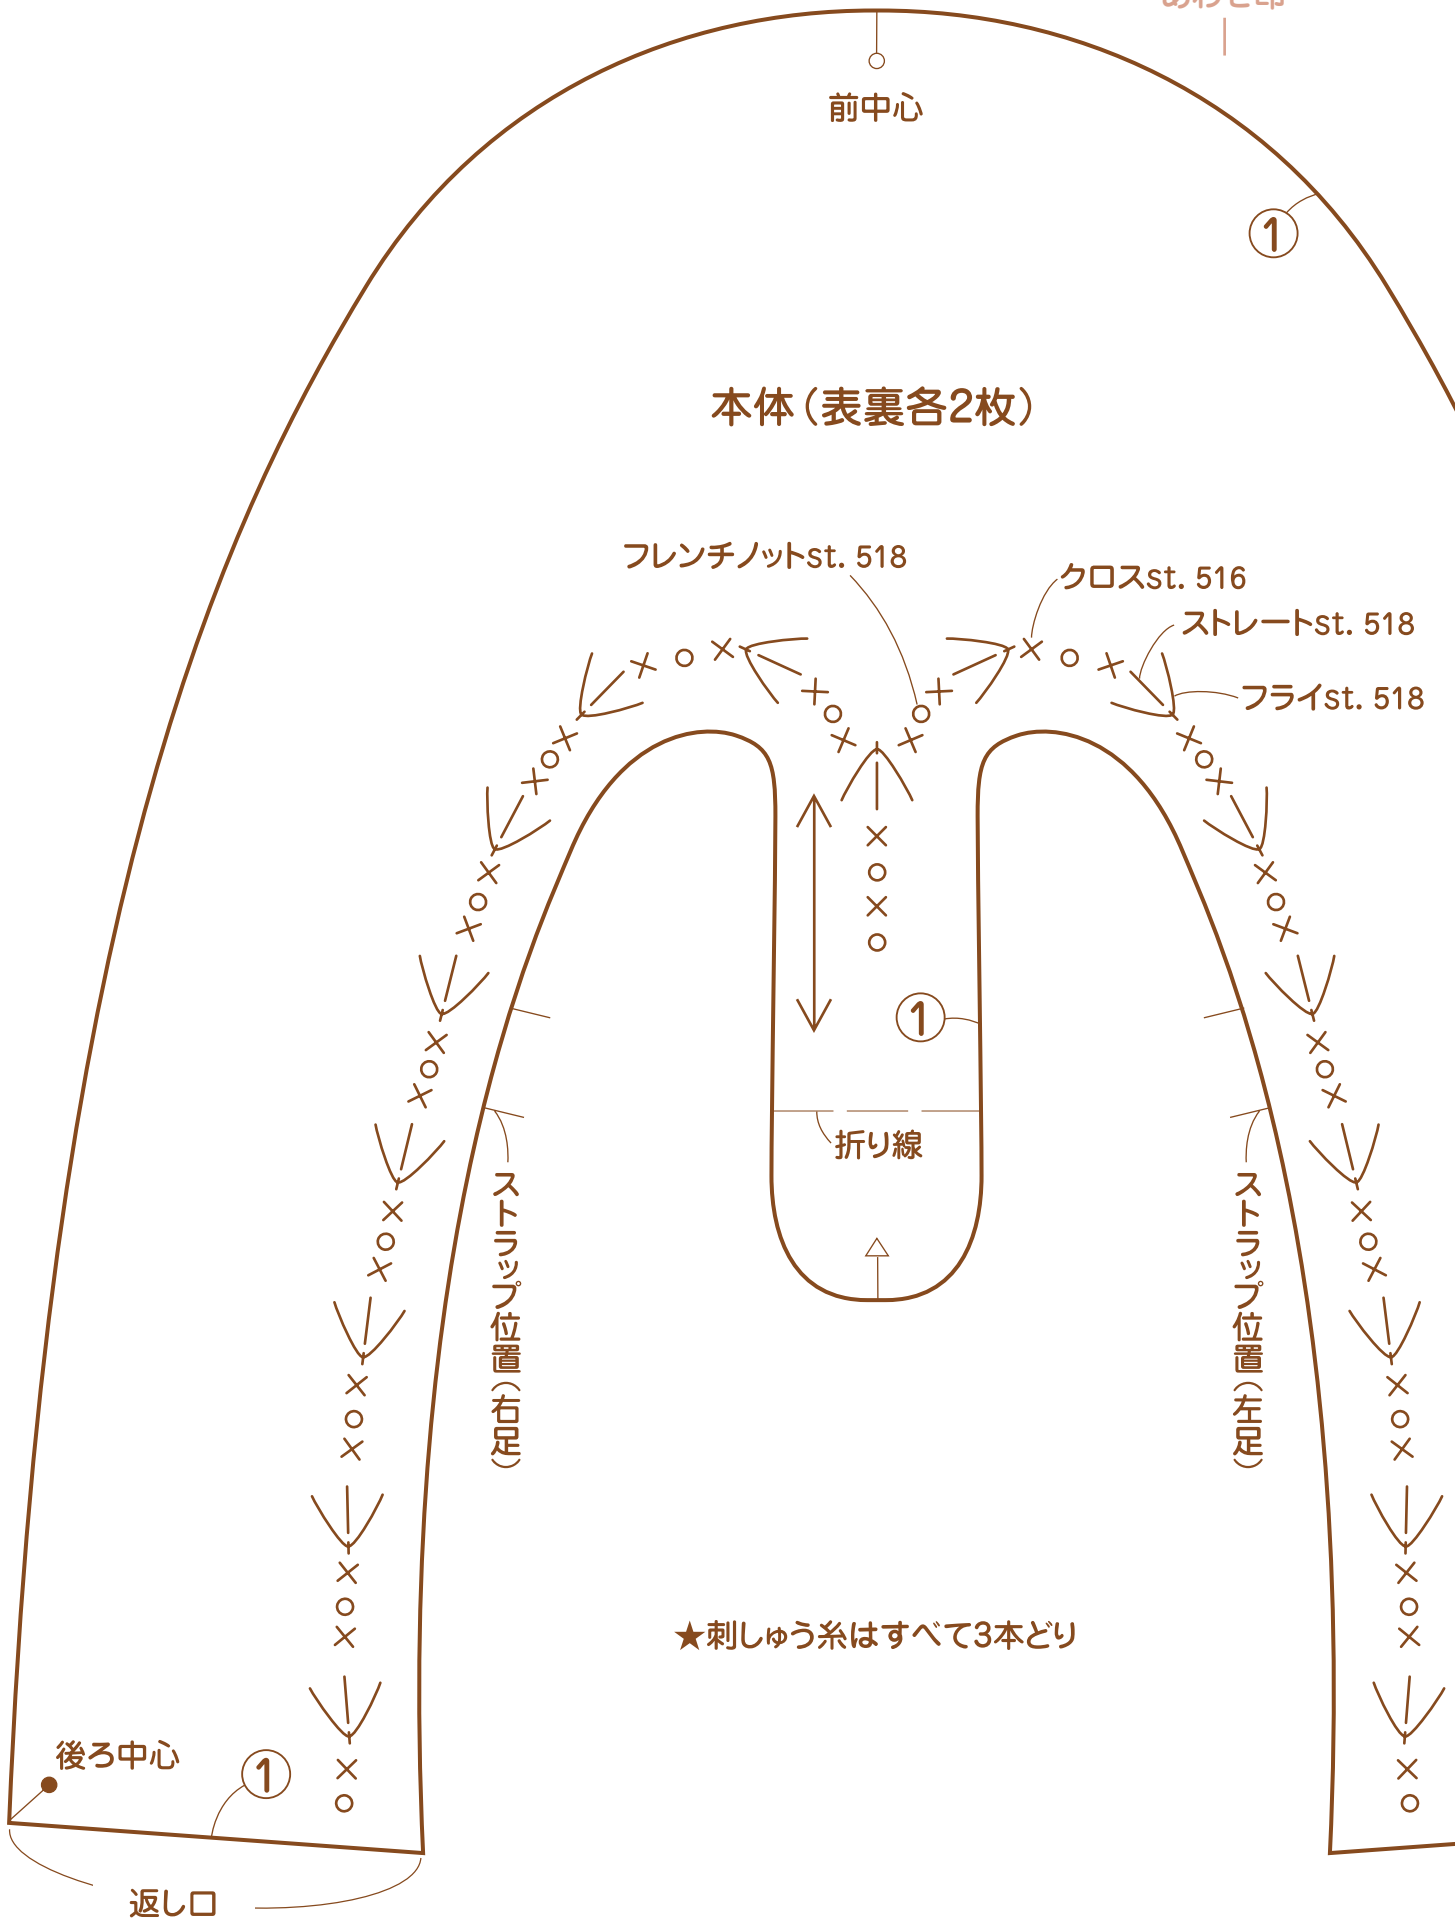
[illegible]

前中心

1

本体(表裏各2枚)

フレンチノットst. 518

クロスst. 516

ストレートst. 518

フライst. 518

1

折り線

ストラップ位置(右足)

ストラップ位置(左足)

★刺しゅう糸はすべて3本どり

後ろ中心

1

返し口